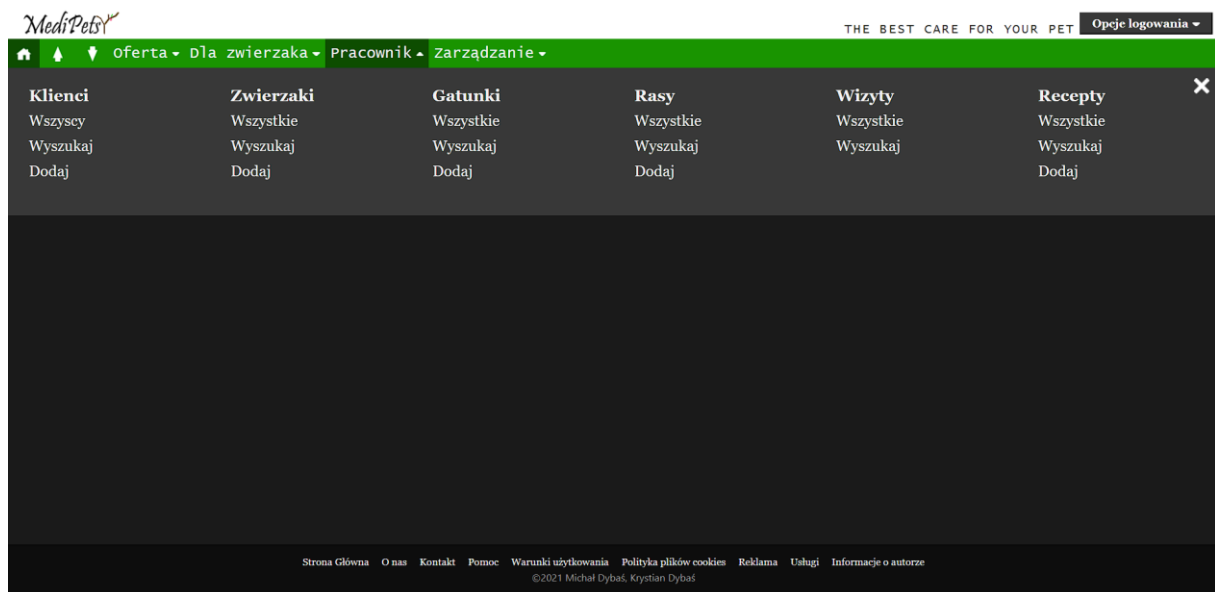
MediPets

THE BEST CARE FOR YOUR PET Opcje logowania ▾

Oferta ▾ Dla zwierzaka ▾ Pracownik ▴ Zarządzanie ▾

| Klienci | Zwierzaki | Gatunki | Rasy | Wizyty | Recepty |
|---|---|---|---|---|---|
| Wszyscy | Wszystkie | Wszystkie | Wszystkie | Wszystkie | Wszystkie |
| Wyszukaj | Wyszukaj | Wyszukaj | Wyszukaj | Wyszukaj | Wyszukaj |
| Dodaj | Dodaj | Dodaj | Dodaj | | Dodaj |

Strona Główna O nas Kontakt Pomoc Warunki użytkowania Polityka plików cookies Reklama Usługi Informacje o autorze

©2021 Michał Dybaś, Krystian Dybaś